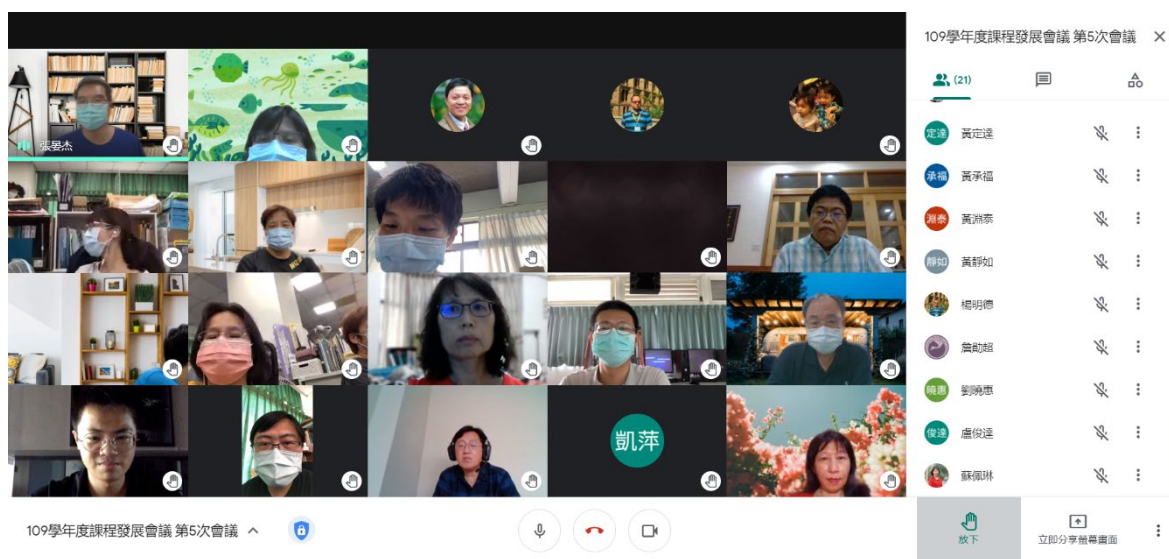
張晏杰

凱萍

109學年度課程發展會議 第5次會議 ^

109學年度課程發展會議 第5次會議 ×

(21)

定達 黃定達

承福 黃承福

淵泰 黃淵泰

靜如 黃靜如

楊明德

詹勛超

曉惠 劉曉惠

俊達 盧俊達

蘇佩琳

放下

立即分享螢幕畫面